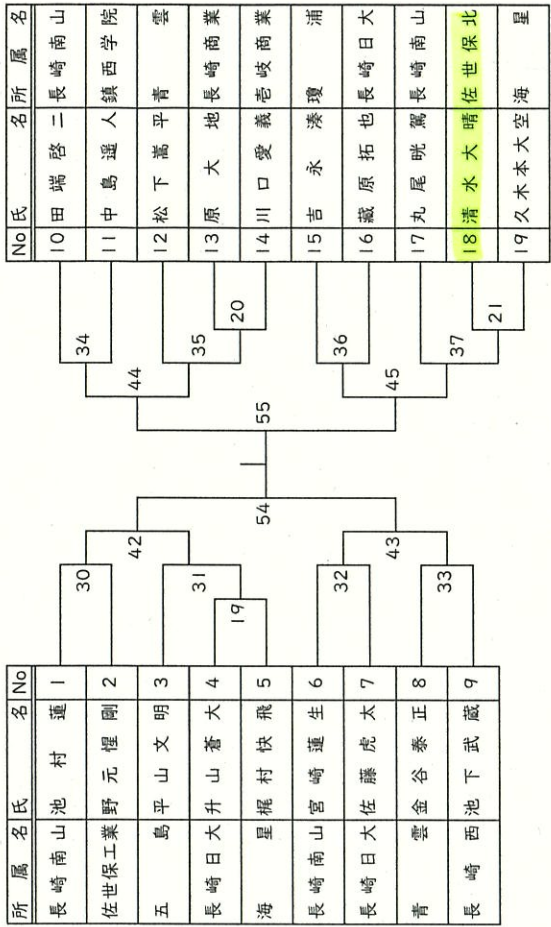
| No | 氏名 | 所属名 |
|---|---|---|
| 10 | 田端啓二 | 長崎南山 |
| 11 | 中島遥人 | 鎮西学院 |
| 12 | 松下嵩平 | 青雲 |
| 13 | 原大地 | 長崎商業 |
| 14 | 川口愛義 | 壱岐商業 |
| 15 | 吉永湊 | 瓊浦 |
| 16 | 藏原拓也 | 長崎日大 |
| 17 | 丸尾眺翔 | 長崎南山 |
| 18 | 清水大晴 | 佐世保北 |
| 19 | 久木本大空 | 海星 |

| 所属名 | 氏名 | No |
|---|---|---|
| 長崎南山 | 池村蓮 | 1 |
| 佐世保工業 | 野元惺剛 | 2 |
| 五島 | 平山文明 | 3 |
| 長崎日大 | 升山蒼大 | 4 |
| 海星 | 梶村快飛 | 5 |
| 長崎南山 | 宮崎蓮生 | 6 |
| 長崎日大 | 佐藤虎太 | 7 |
| 青雲 | 金谷泰正 | 8 |
| 長崎西 | 池下武蔵 | 9 |

34
35
20
44
36
37
21
45
55
54
42
43
30
31
19
32
33